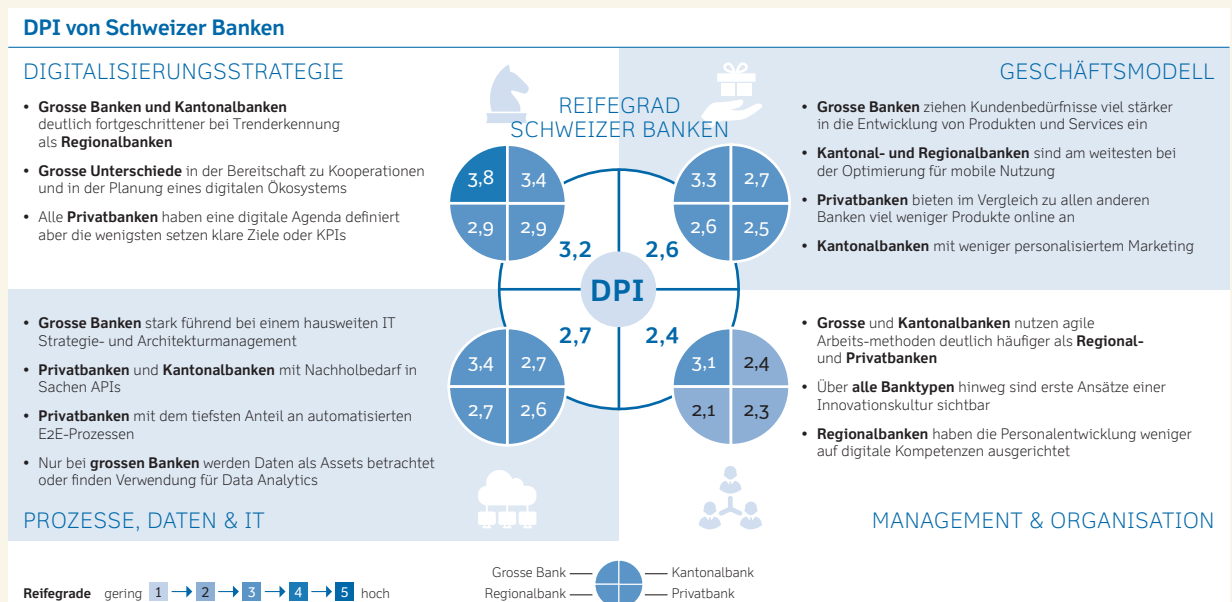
DPI von Schweizer Banken

DIGITALISIERUNGSSTRATEGIE

• **Grosse Banken und Kantonalbanken** deutlich fortgeschrittener bei Trenderkennung als **Regionalbanken**

• **Grosse Unterschiede** in der Bereitschaft zu Kooperationen und in der Planung eines digitalen Ökosystems

• Alle **Privatbanken** haben eine digitale Agenda definiert aber die wenigsten setzen klare Ziele oder KPIs

REIFEGRAD SCHWEIZER BANKEN

3,8 3,4 2,9 2,9

3,3 2,7 2,6 2,5

3,2 2,6

DPI

2,7 2,4

3,4 2,7 2,7 2,6

3,1 2,4 2,1 2,3

GESCHÄFTSMODELL

• **Grosse Banken** ziehen Kundenbedürfnisse viel stärker in die Entwicklung von Produkten und Services ein

• **Kantonal- und Regionalbanken** sind am weitesten bei der Optimierung für mobile Nutzung

• **Privatbanken** bieten im Vergleich zu allen anderen Banken viel weniger Produkte online an

• **Kantonalbanken** mit weniger personalisiertem Marketing

• **Grosse Banken** stark führend bei einem hausweiten IT Strategie- und Architekturmanagement

• **Privatbanken** und **Kantonalbanken** mit Nachholbedarf in Sachen APIs

• **Privatbanken** mit dem tiefsten Anteil an automatisierten E2E-Prozessen

• Nur bei **grossen Banken** werden Daten als Assets betrachtet oder finden Verwendung für Data Analytics

PROZESSE, DATEN & IT

• **Grosse** und **Kantonalbanken** nutzen agile Arbeits-methoden deutlich häufiger als **Regional-** und **Privatbanken**

• Über **alle Banktypen** hinweg sind erste Ansätze einer Innovationskultur sichtbar

• **Regionalbanken** haben die Personalentwicklung weniger auf digitale Kompetenzen ausgerichtet

MANAGEMENT & ORGANISATION

**Reifegrade** gering 1 → 2 → 3 → 4 → 5 hoch

Grosse Bank Kantonalbank Regionalbank Privatbank